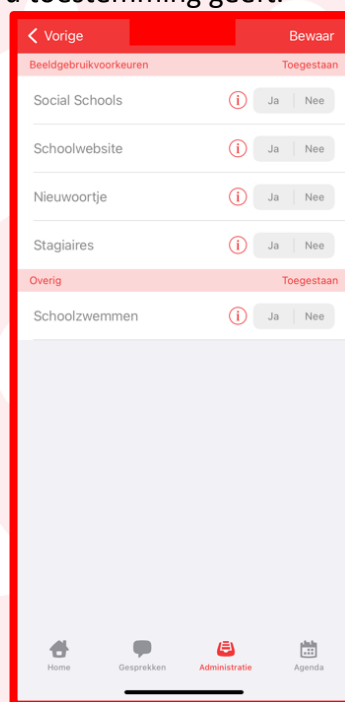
u toestemming geeft.

Vorige
Bewaar

Beeldgebruikvoorkeuren
Toegestaan

Social Schools
Ja
Nee

Schoolwebsite
Ja
Nee

Nieuwoortje
Ja
Nee

Stagiaires
Ja
Nee

Overig
Toegestaan

Schoolzwemmen
Ja
Nee

Home
Gesprekken
Administratie
Agenda